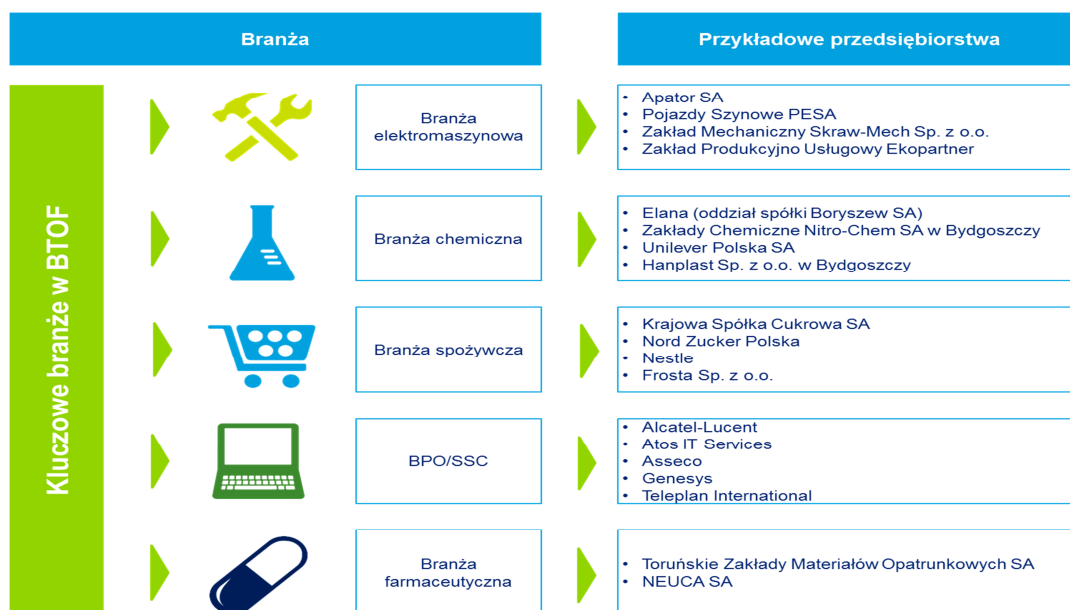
Branża

Przykładowe przedsiębiorstwa

Kluczowe branże w BTOF

Branża elektromaszynowa

- Apator SA
- Pojazdy Szynowe PESA
- Zakład Mechaniczny Skraw-Mech Sp. z o.o.
- Zakład Produkcyjno Usługowy Ekopartner

Branża chemiczna

- Elana (oddział spółki Boryszew SA)
- Zakłady Chemiczne Nitro-Chem SA w Bydgoszczy
- Unilever Polska SA
- Hanplast Sp. z o.o. w Bydgoszczy

Branża spożywcza

- Krajowa Spółka Cukrowa SA
- Nord Zucker Polska
- Nestle
- Frosta Sp. z o.o.

BPO/SSC

- Alcatel-Lucent
- Atos IT Services
- Asseco
- Genesys
- Teleplan International

Branża farmaceutyczna

- Toruńskie Zakłady Materiałów Opatrunkowych SA
- NEUCA SA